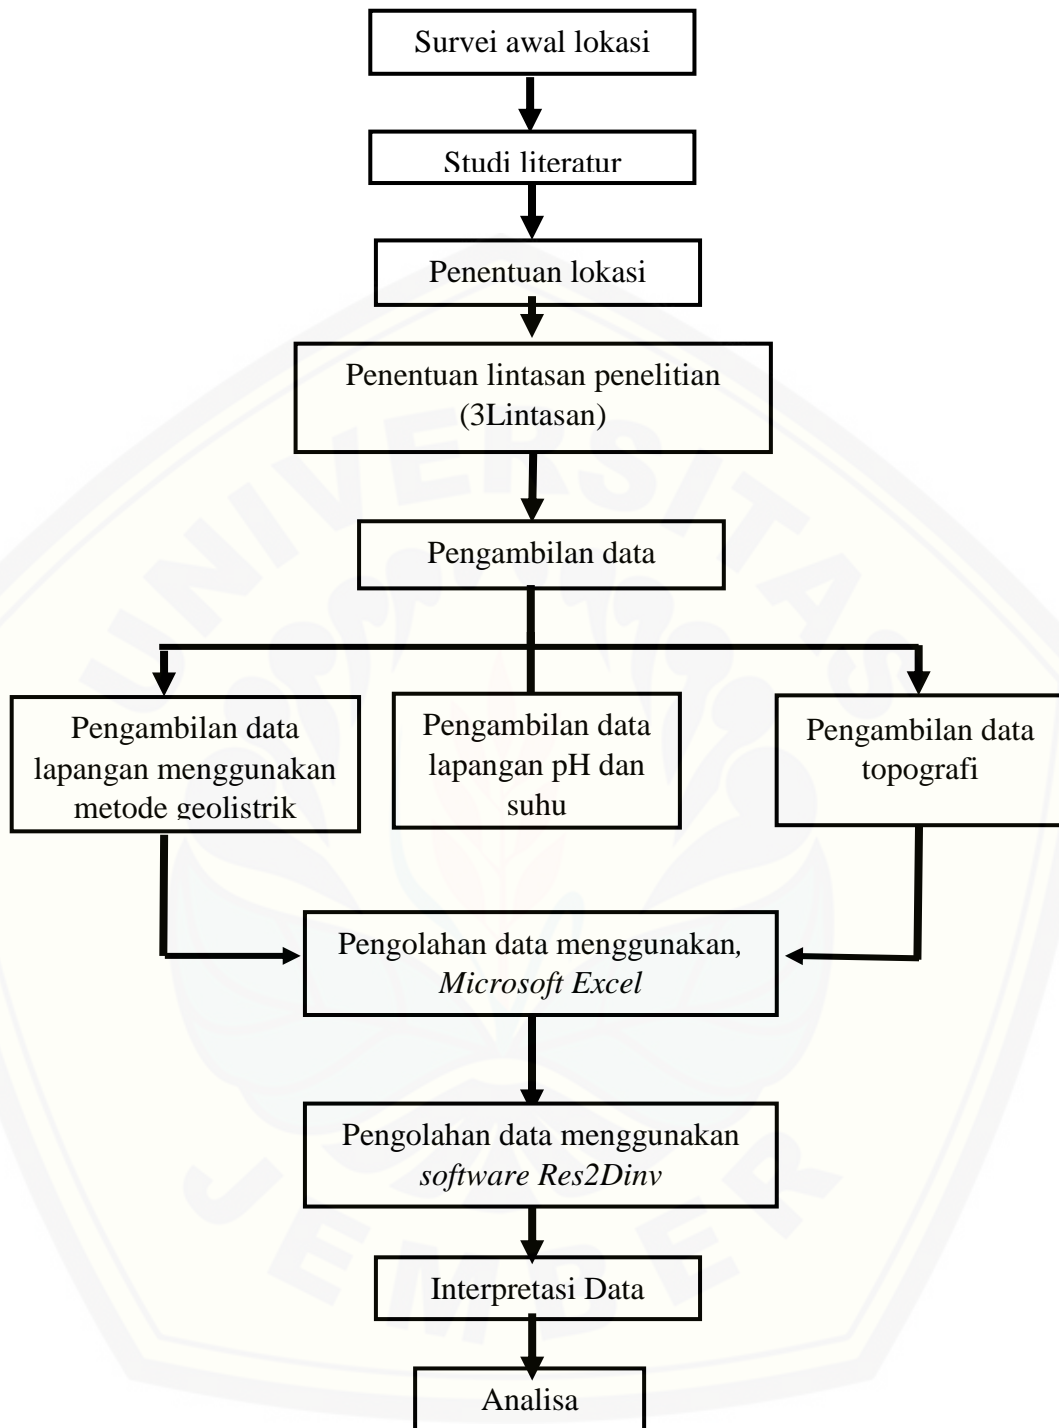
Survei awal lokasi

Studi literatur

Penentuan lokasi

Penentuan lintasan penelitian (3Lintasan)

Pengambilan data

Pengambilan data lapangan menggunakan metode geolistrik

Pengambilan data lapangan pH dan suhu

Pengambilan data topografi

Pengolahan data menggunakan, *Microsoft Excel*

Pengolahan data menggunakan *software Res2Dinv*

Interpretasi Data

Analisa